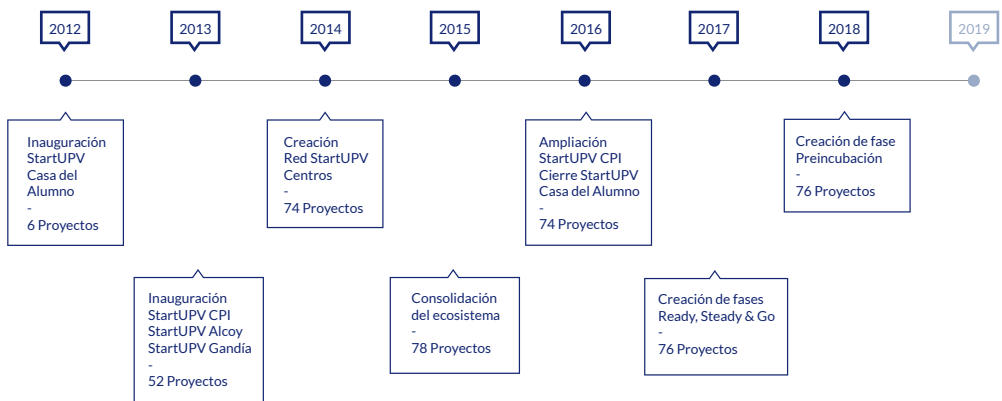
2012

Inauguración StartUPV Casa del Alumno
-
6 Proyectos

2013

Inauguración StartUPV CPI StartUPV Alcoy StartUPV Gandía
-
52 Proyectos

2014

Creación Red StartUPV Centros
-
74 Proyectos

2015

Consolidación del ecosistema
-
78 Proyectos

2016

Ampliación StartUPV CPI Cierre StartUPV Casa del Alumno
-
74 Proyectos

2017

Creación de fases Ready, Steady & Go
-
76 Proyectos

2018

Creación de fase Preincubación
-
76 Proyectos

2019